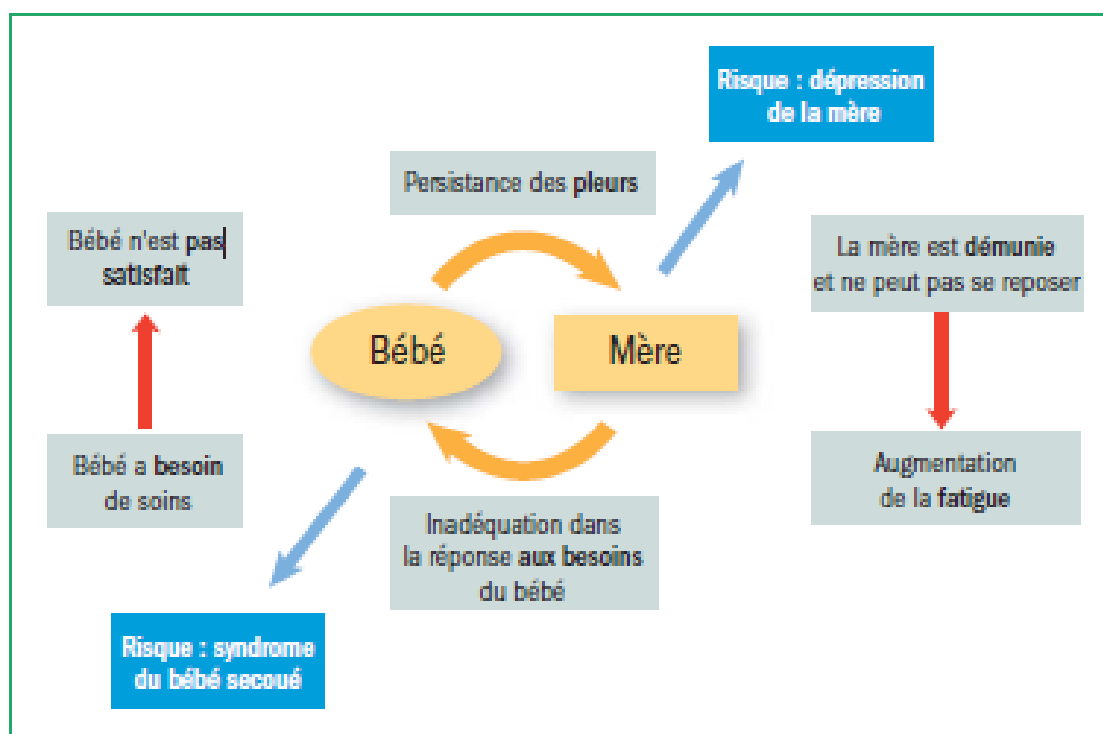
Risque : dépression de la mère

Persistance des pleurs

Bébé n'est pas satisfait

La mère est démunie et ne peut pas se reposer

Bébé

Mère

Bébé a besoin de soins

Augmentation de la fatigue

Inadéquation dans la réponse aux besoins du bébé

Risque : syndrome du bébé secoué